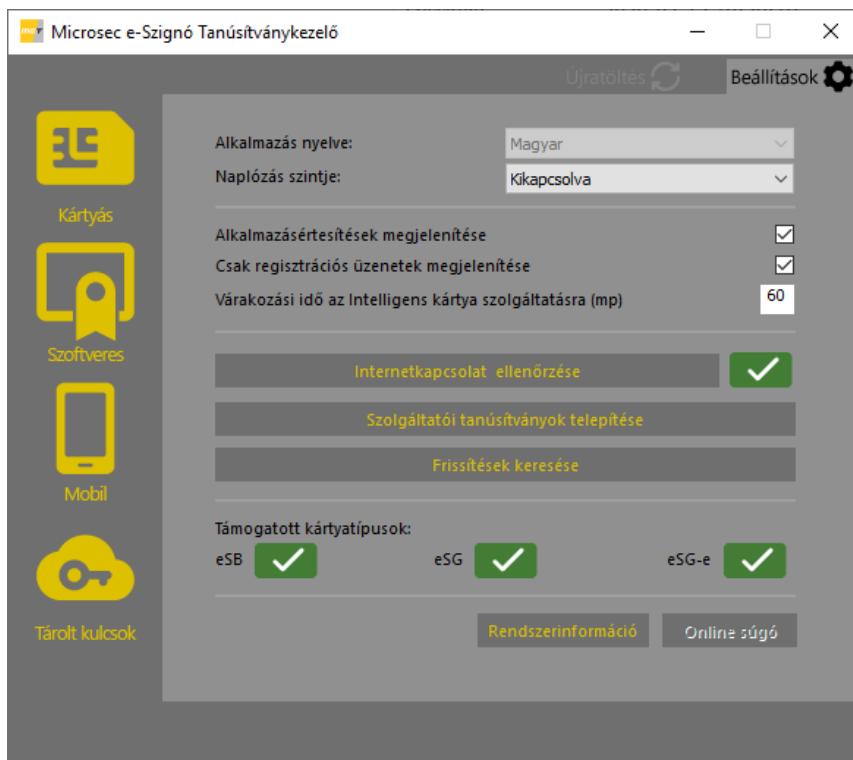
Microsec e-Szignó Tanúsítványkezelő

Újratöltés

Beállítások

Kártyás

Szoftveres

Mobil

Tárolt kulcsok

Alkalmazás nyelve: Magyar

Naplózás szintje: Kikapcsolva

Alkalmazásértesítések megjelenítése

Csak regisztrációs üzenetek megjelenítése

Várakozási idő az Intelligens kártya szolgáltatásra (mp) 60

Internetkapcsolat ellenőrzése

Szolgáltatói tanúsítványok telepítése

Frissítések keresése

Támogatott kártyatípusok:

eSB

eSG

eSG-e

Rendszerinformáció

Online súgó